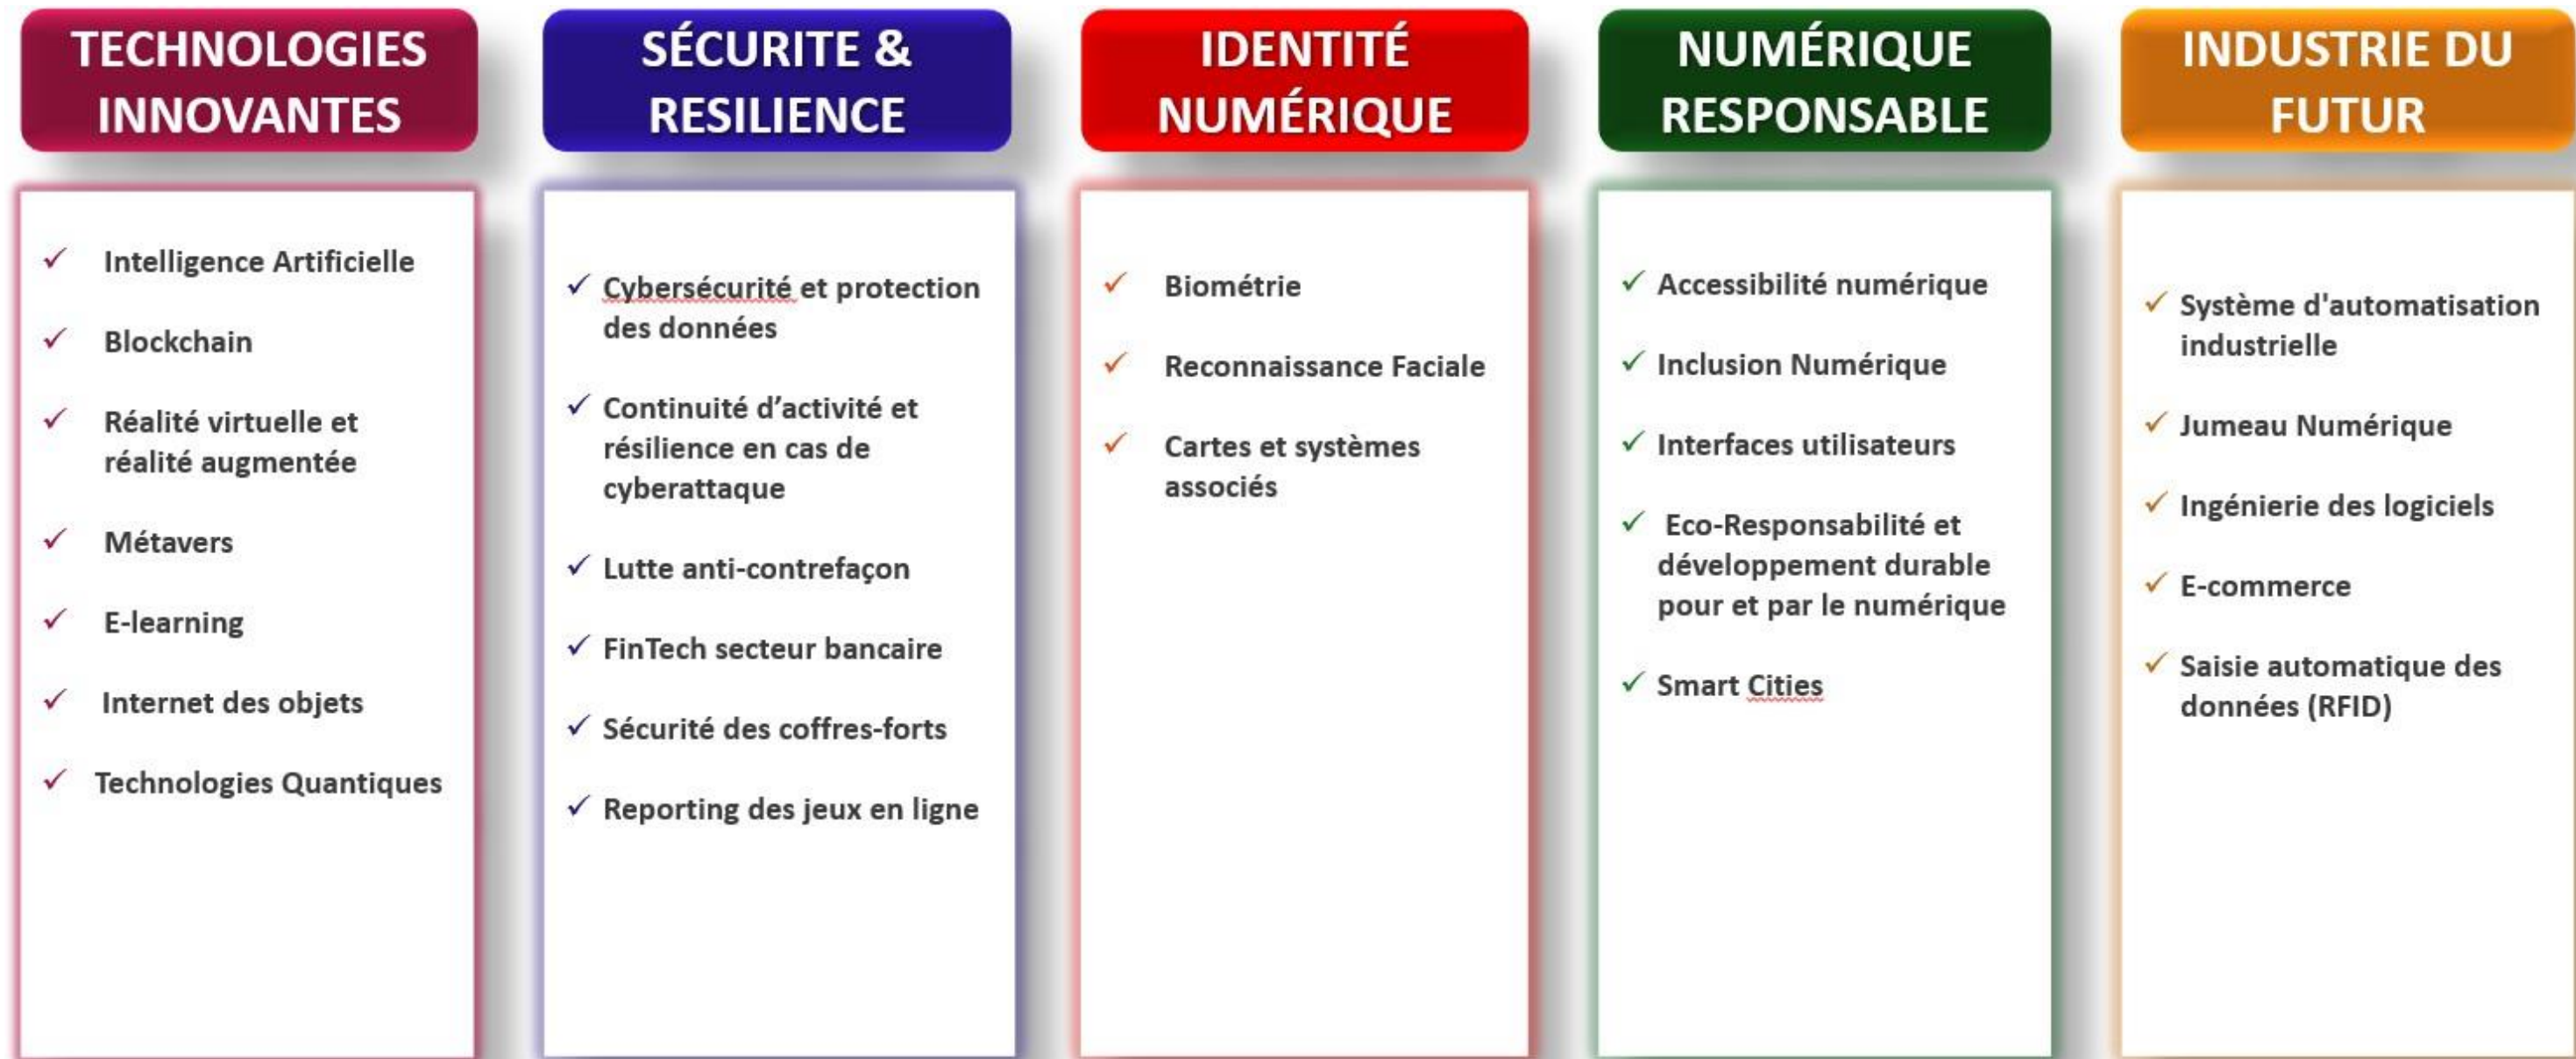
TECHNOLOGIES INNOVANTES

- Intelligence Artificielle
- Blockchain
- Réalité virtuelle et réalité augmentée
- Métavers
- E-learning
- Internet des objets
- Technologies Quantiques

SÉCURITE & RESILIENCE

- Cybersécurité et protection des données
- Continuité d’activité et résilience en cas de cyberattaque
- Lutte anti-contrefaçon
- FinTech secteur bancaire
- Sécurité des coffres-forts
- Reporting des jeux en ligne

IDENTITÉ NUMÉRIQUE

- Biométrie
- Reconnaissance Faciale
- Cartes et systèmes associés

NUMÉRIQUE RESPONSABLE

- Accessibilité numérique
- Inclusion Numérique
- Interfaces utilisateurs
- Eco-Responsabilité et développement durable pour et par le numérique
- Smart Cities

INDUSTRIE DU FUTUR

- Système d'automatisation industrielle
- Jumeau Numérique
- Ingénierie des logiciels
- E-commerce
- Saisie automatique des données (RFID)